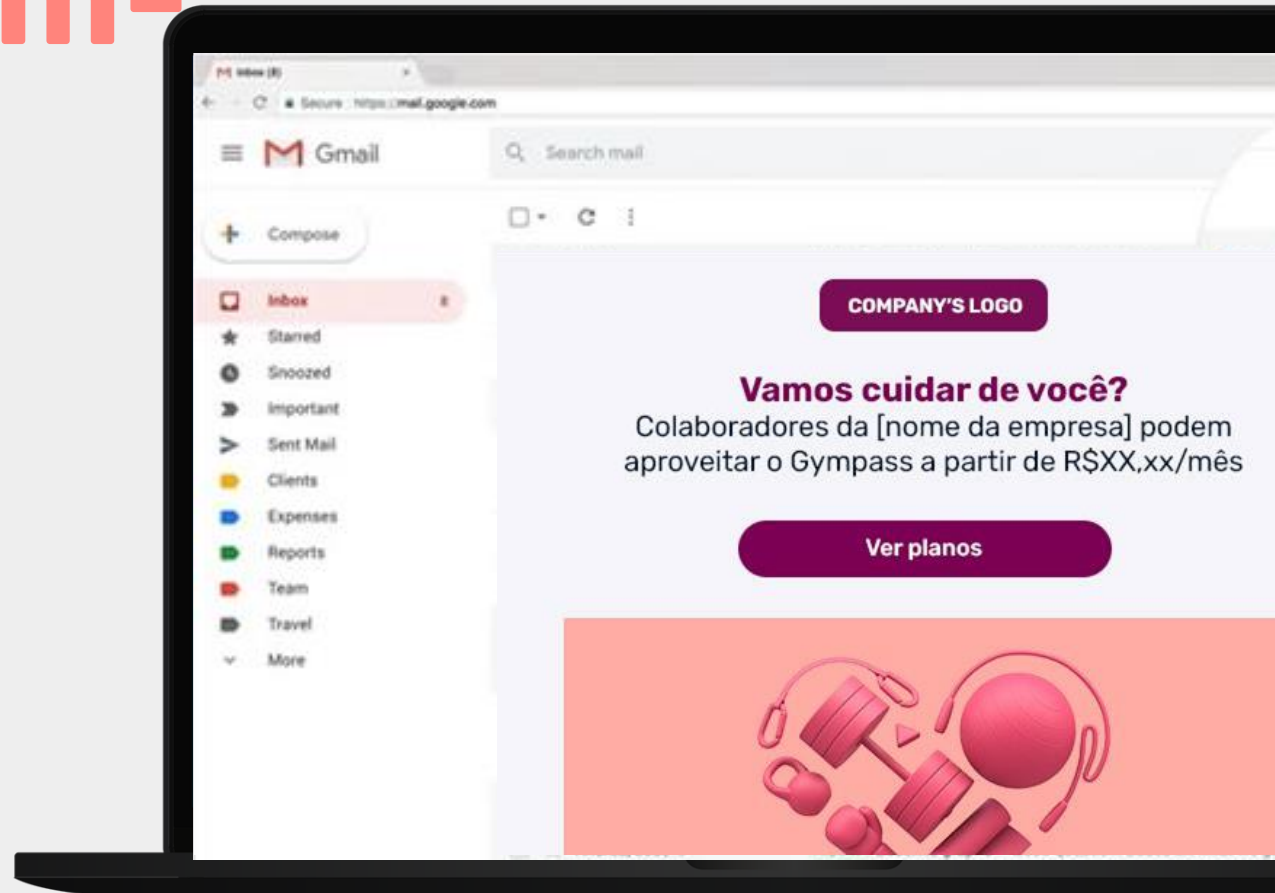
Inbox (8)
Secure https://mail.google.com
Gmail
Search mail
Compose
Inbox 8
Starred
Snoozed
Important
Sent Mail
Clients
Expenses
Reports
Team
Travel
More

COMPANY'S LOGO

Vamos cuidar de você?
Colaboradores da [nome da empresa] podem aproveitar o Gympass a partir de R$XX,xx/mês

Ver planos